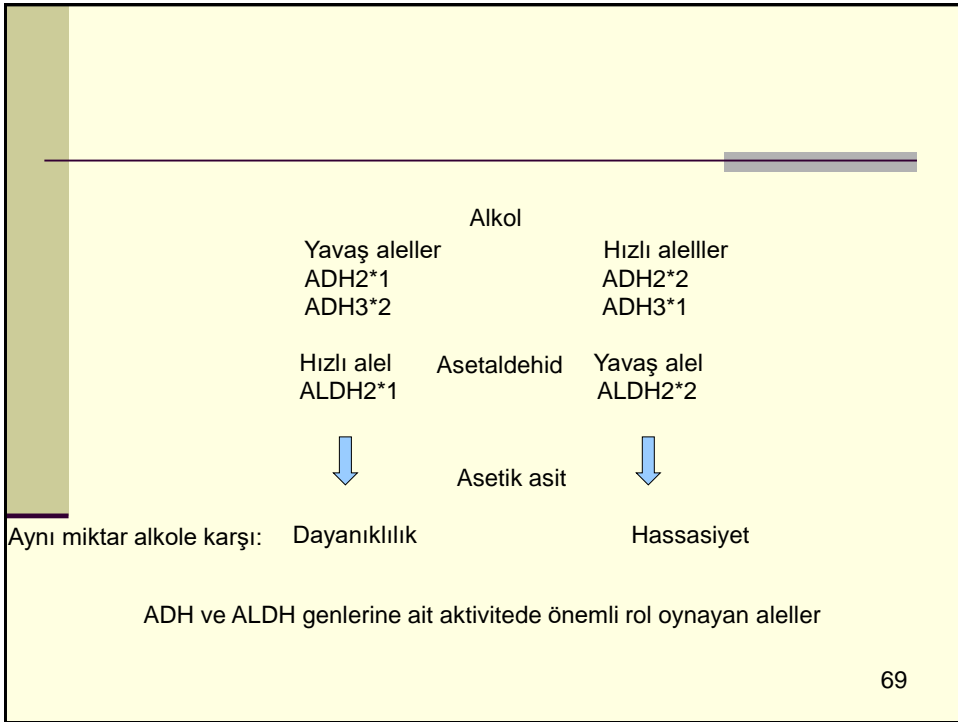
Alkol

Yavaş aleller
ADH2*1
ADH3*2

Hızlı alelller
ADH2*2
ADH3*1

Hızlı alel
ALDH2*1

Asetaldehid

Yavaş alel
ALDH2*2

Asetik asit

Aynı miktar alkole karşı: Dayanıklılık Hassasiyet

ADH ve ALDH genlerine ait aktivitede önemli rol oynayan aleller

69